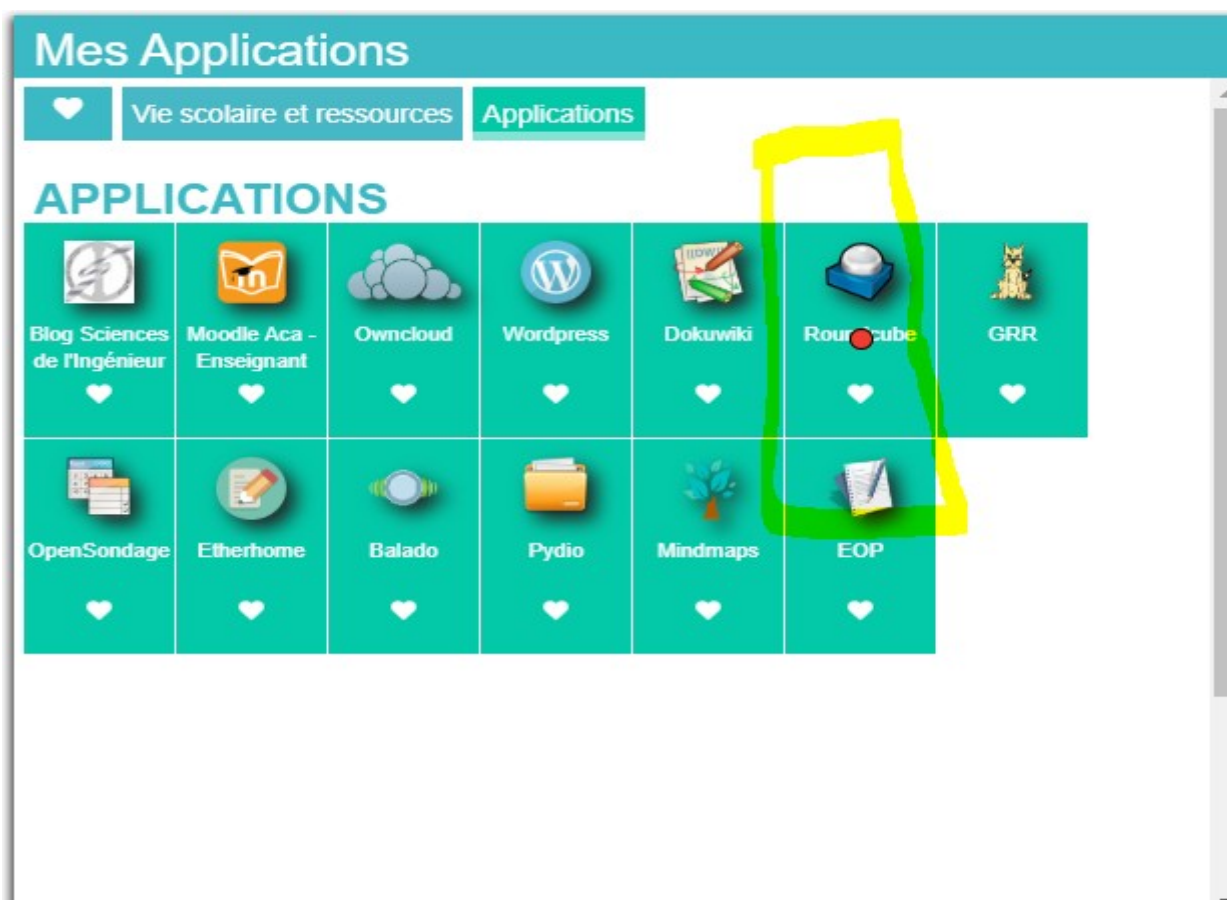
Mes Applications

Vie scolaire et ressources Applications

APPLICATIONS

Blog Sciences de l'Ingénieur

Moodle Aca - Enseignant

Owncloud

Wordpress

Dokuwiki

Roun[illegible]cube

GRR

OpenSondage

Etherhome

Balado

Pydio

Mindmaps

EOP